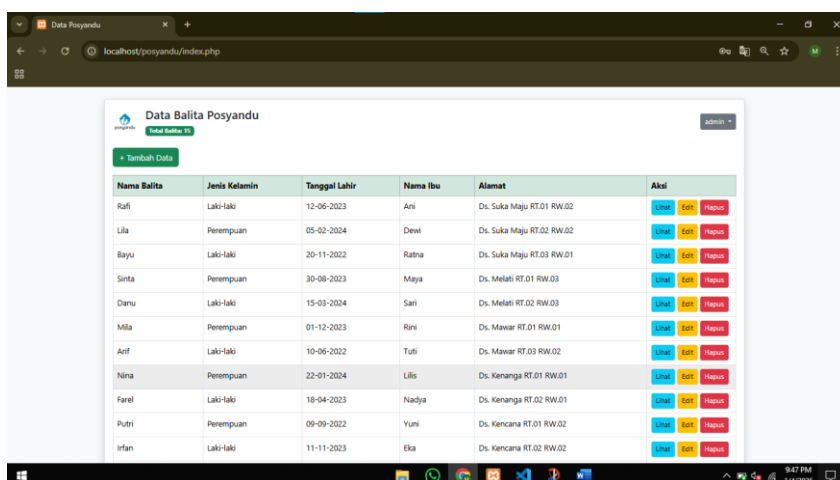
Data Posyandu
localhost/posyandu/index.php
M

posyandu
Data Balita Posyandu
Total Balita: 15
admin

+ Tambah Data

| Nama Balita | Jenis Kelamin | Tanggal Lahir | Nama Ibu | Alamat | Aksi |
|---|---|---|---|---|---|
| Rafi | Laki-laki | 12-06-2023 | Ani | Ds. Suka Maju RT.01 RW.02 | Lihat Edit Hapus |
| Lila | Perempuan | 05-02-2024 | Dewi | Ds. Suka Maju RT.02 RW.02 | Lihat Edit Hapus |
| Bayu | Laki-laki | 20-11-2022 | Ratna | Ds. Suka Maju RT.03 RW.01 | Lihat Edit Hapus |
| Sinta | Perempuan | 30-08-2023 | Maya | Ds. Melati RT.01 RW.03 | Lihat Edit Hapus |
| Danu | Laki-laki | 15-03-2024 | Sari | Ds. Melati RT.02 RW.03 | Lihat Edit Hapus |
| Mila | Perempuan | 01-12-2023 | Rini | Ds. Mawar RT.01 RW.01 | Lihat Edit Hapus |
| Arif | Laki-laki | 10-06-2022 | Tuti | Ds. Mawar RT.03 RW.02 | Lihat Edit Hapus |
| Nina | Perempuan | 22-01-2024 | Lilis | Ds. Kenanga RT.01 RW.01 | Lihat Edit Hapus |
| Farel | Laki-laki | 18-04-2023 | Nadya | Ds. Kenanga RT.02 RW.02 | Lihat Edit Hapus |
| Putri | Perempuan | 09-09-2022 | Yuni | Ds. Kencana RT.01 RW.02 | Lihat Edit Hapus |
| Irfan | Laki-laki | 11-11-2023 | Eka | Ds. Kencana RT.02 RW.02 | Lihat Edit Hapus |

9:47 PM
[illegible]